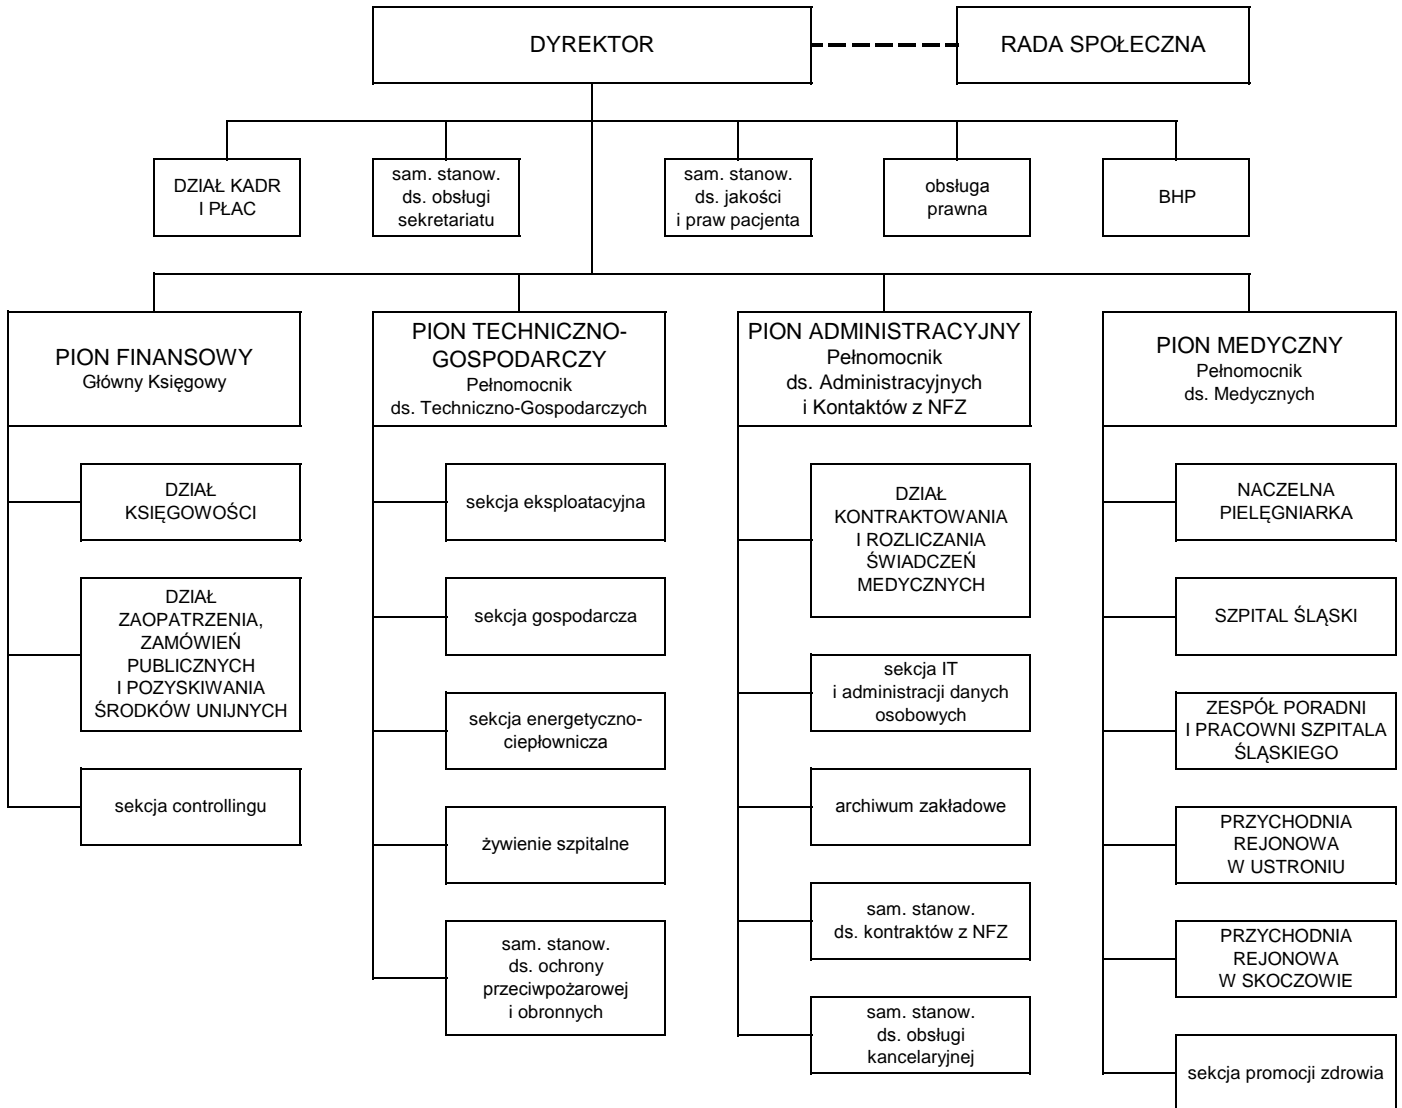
DYREKTOR

RADA SPOŁECZNA

DZIAŁ KADR I PŁAC

sam. stanow. ds. obsługi sekretariatu

sam. stanow. ds. jakości i praw pacjenta

obsługa prawna

BHP

PION FINANSOWY
Główny Księgowy

DZIAŁ KSIĘGOWOŚCI

DZIAŁ ZAOPATRZENIA, ZAMÓWIEŃ PUBLICZNYCH I POZYSKIWANIA ŚRODKÓW UNIJNYCH

sekcja controllingu

PION TECHNICZNO-GOSPODARCZY
Pełnomocnik ds. Techniczno-Gospodarczych

sekcja eksploatacyjna

sekcja gospodarcza

sekcja energetyczno-ciepłownicza

żywienie szpitalne

sam. stanow. ds. ochrony przeciwpożarowej i obronnych

PION ADMINISTRACYJNY
Pełnomocnik ds. Administracyjnych i Kontaktów z NFZ

DZIAŁ KONTRAKTOWANIA I ROZLICZANIA ŚWIADCZEŃ MEDYCZNYCH

sekcja IT i administracji danych osobowych

archiwum zakładowe

sam. stanow. ds. kontraktów z NFZ

sam. stanow. ds. obsługi kancelaryjnej

PION MEDYCZNY
Pełnomocnik ds. Medycznych

NACZELNA PIELĘGNIARKA

SZPITAL ŚLĄSKI

ZESPÓŁ PORADNI I PRACOWNI SZPITALA ŚLĄSKIEGO

PRZYCHODNIA REJONOWA W USTRONIU

PRZYCHODNIA REJONOWA W SKOCZOWIE

sekcja promocji zdrowia